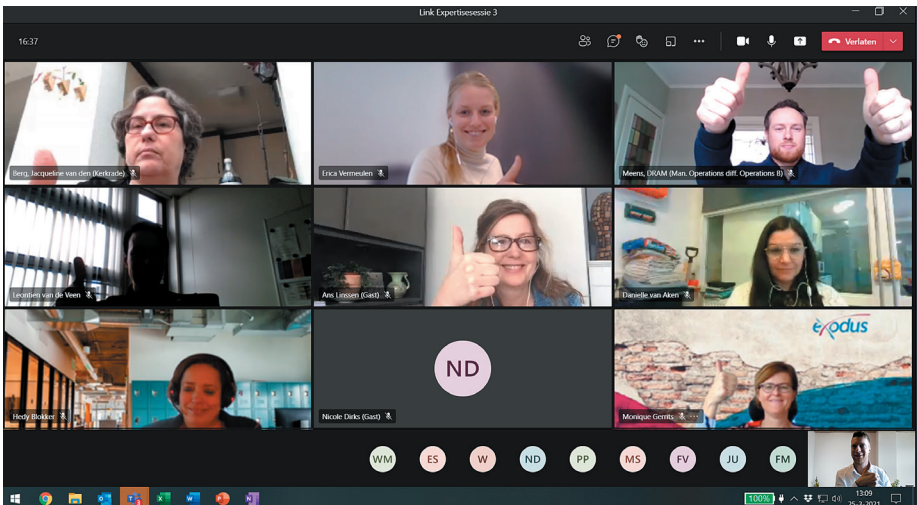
Link Expertisesessie 3

16:37

Verlaten

Berg, Jacqueline van den (Kerkrade)

Erica Vermeulen

Meens, DRAM (Man. Operations diff. Operations B)

Leontien van de Veen

Ans Linssen (Gast)

Danielle van Aken

Hedy Blokker

ND

Nicole Dirks (Gast)

exodus

Monique Gerrits

WM ES W ND PP MS FV JU FM

100%

13:09
25-3-2021